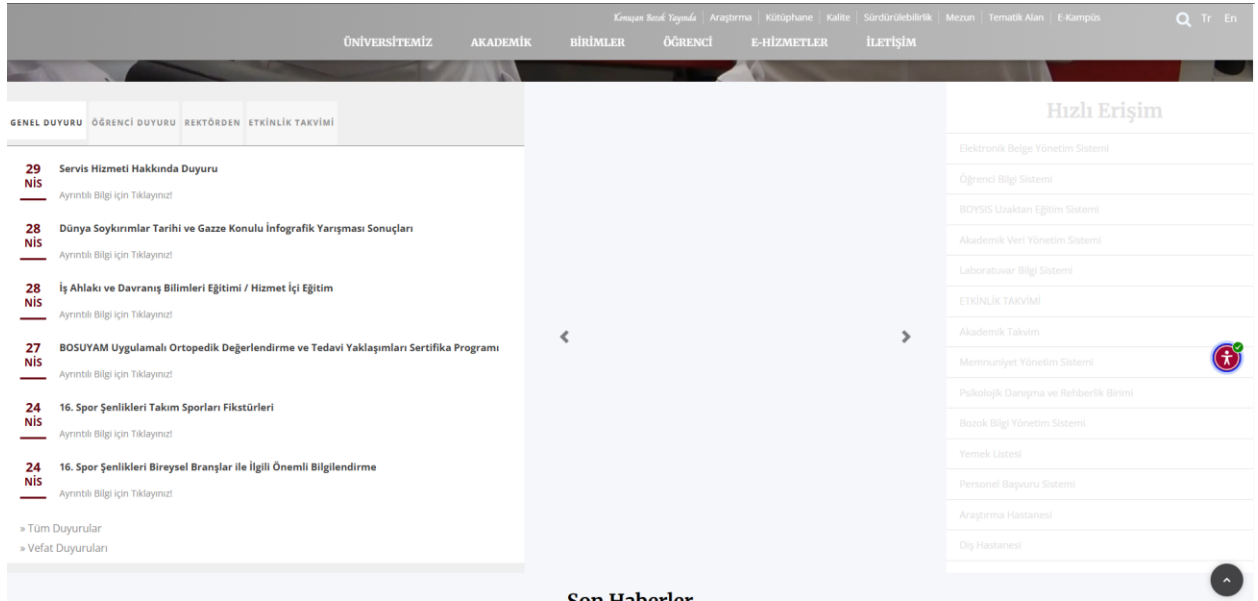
Konuşan Bozok Yayında | Araştırma | Kütüphane | Kalite | Sürdürülebilirlik | Mezun | Tematik Alan | E-Kampüs
Tr En

ÜNİVERSİTEMİZ AKADEMİK BİRİMLER ÖĞRENCİ E-HİZMETLER İLETİŞİM

GENEL DUYURU ÖĞRENCİ DUYURU REKTÖRDEN ETKİNLİK TAKVİMİ

29 NİS
Servis Hizmeti Hakkında Duyuru
Ayrıntılı Bilgi için Tıklayınız!

28 NİS
Dünya Soykırımlar Tarihi ve Gazze Konulu İnfografik Yarışması Sonuçları
Ayrıntılı Bilgi için Tıklayınız!

28 NİS
İş Ahlakı ve Davranış Bilimleri Eğitimi / Hizmet İçi Eğitim
Ayrıntılı Bilgi için Tıklayınız!

27 NİS
BOSUYAM Uygulamalı Ortopedik Değerlendirme ve Tedavi Yaklaşımları Sertifika Programı
Ayrıntılı Bilgi için Tıklayınız!

24 NİS
16. Spor Şenlikleri Takım Sporları Fikstürleri
Ayrıntılı Bilgi için Tıklayınız!

24 NİS
16. Spor Şenlikleri Bireysel Branşlar ile İlgili Önemli Bilgilendirme
Ayrıntılı Bilgi için Tıklayınız!

» Tüm Duyurular
» Vefat Duyuruları

Hızlı Erişim
Elektronik Belge Yönetim Sistemi
Öğrenci Bilgi Sistemi
BOYSIS Uzaktan Eğitim Sistemi
Akademik Veri Yönetim Sistemi
Laboratuvar Bilgi Sistemi
ETKİNLİK TAKVİMİ
Akademik Takvim
Memnuniyet Yönetim Sistemi
Psikolojik Danışma ve Rehberlik Birimi
Bozok Bilgi Yönetim Sistemi
Yemek Listesi
Personel Başvuru Sistemi
Araştırma Hastanesi
Diş Hastanesi

Son Haberler